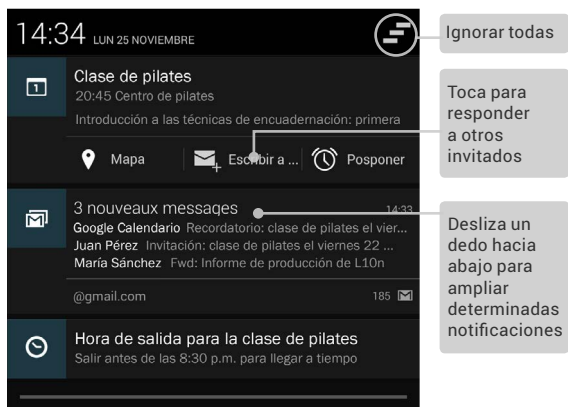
14:34 LUN 25 NOVIEMBRE

Ignorar todas

Clase de pilates
20:45 Centro de pilates
Introducción a las técnicas de encuadernación: primera

Mapa
Escribir a ...
Posponer

Toca para responder a otros invitados

3 nouveaux messages 14:33
Google Calendario Recordatorio: clase de pilates el vier...
Juan Pérez Invitación: clase de pilates el viernes 22 ...
María Sánchez Fwd: Informe de producción de L10n
@gmail.com 185

Desliza un dedo hacia abajo para ampliar determinadas notificaciones

Hora de salida para la clase de pilates
Salir antes de las 8:30 p.m. para llegar a tiempo